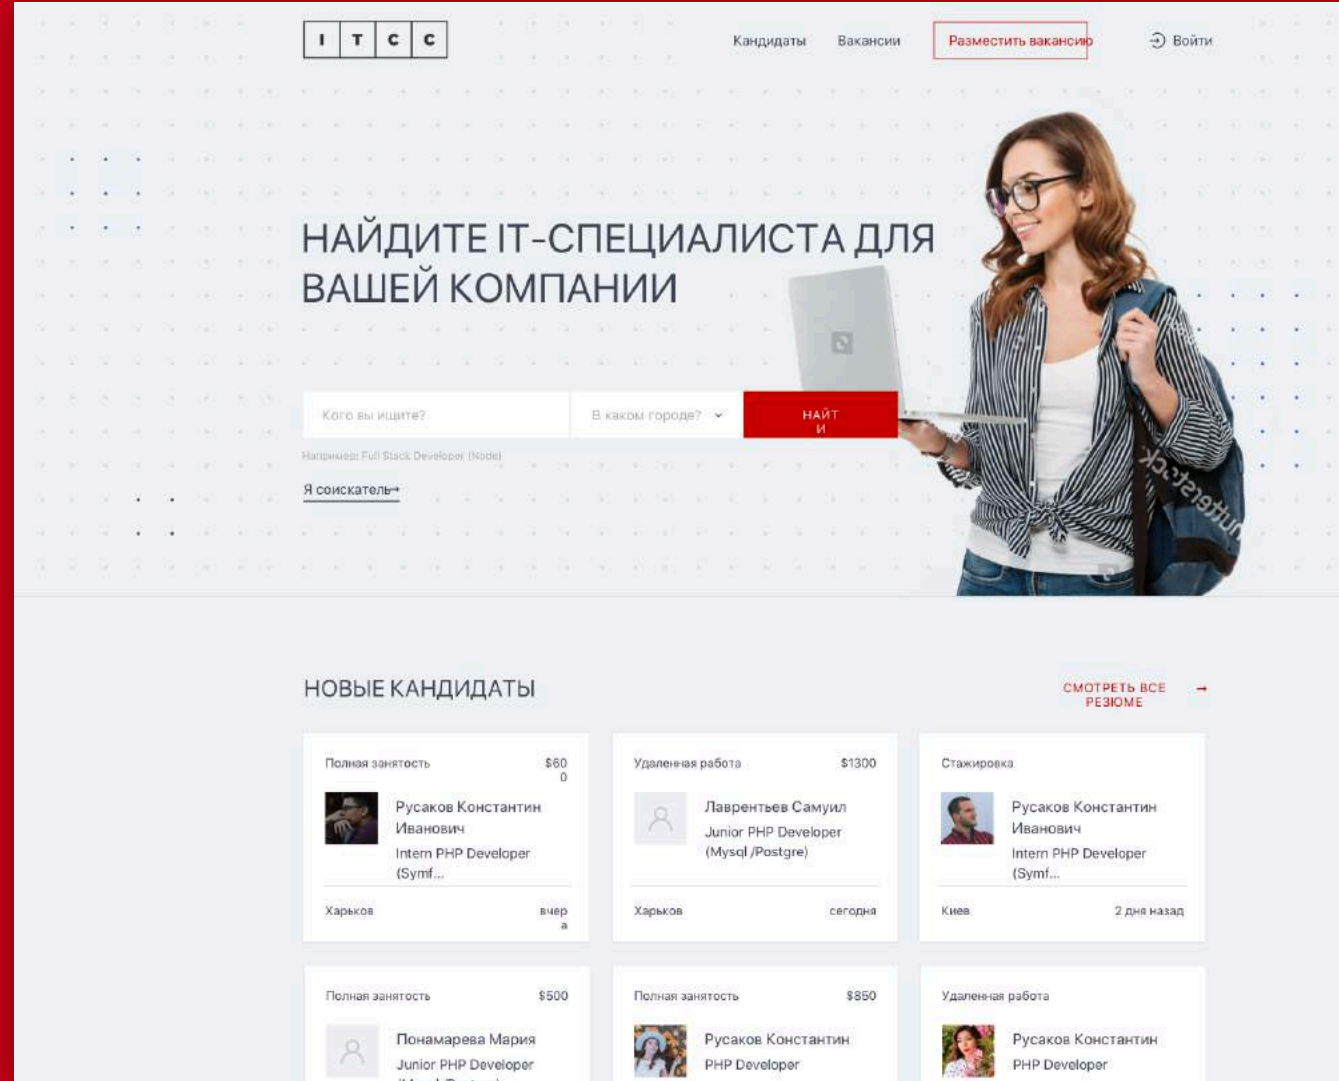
I T C C

Кандидаты Вакансии Разместить вакансию Войти

НАЙДИТЕ IT-СПЕЦИАЛИСТА ДЛЯ ВАШЕЙ КОМПАНИИ

Кого вы ищите?
В каком городе?
НАЙТИ

Например: Full Stack Developer (Node)

Я соискатель→

shutterstock

НОВЫЕ КАНДИДАТЫ

СМОТРЕТЬ ВСЕ РЕЗЮМЕ →

Полная занятость $600
Русаков Константин Иванович
Intern PHP Developer (Symf...
Харьков вчера

Удаленная работа $1300
Лаврентьев Самуил
Junior PHP Developer (Mysql /Postgre)
Харьков сегодня

Стажировка
Русаков Константин Иванович
Intern PHP Developer (Symf...
Киев 2 дня назад

Полная занятость $500
Понамарева Мария
Junior PHP Developer
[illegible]

Полная занятость $850
Русаков Константин
PHP Developer

Удаленная работа
Русаков Константин
PHP Developer